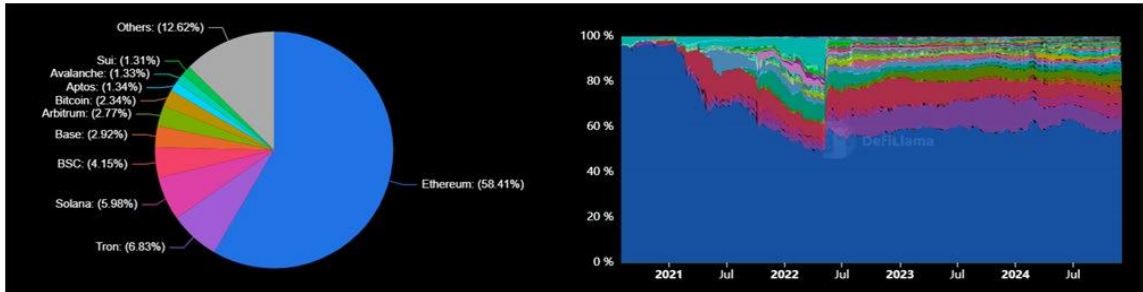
Others: (12.62%)
Sui: (1.31%)
Avalanche: (1.33%)
Aptos: (1.34%)
Bitcoin: (2.34%)
Arbitrum: (2.77%)
Base: (2.92%)
BSC: (4.15%)
Solana: (5.98%)
Tron: (6.83%)
Ethereum: (58.41%)

100 %
80 %
60 %
40 %
20 %
0 %
DefiLlama
2021
Jul
2022
Jul
2023
Jul
2024
Jul